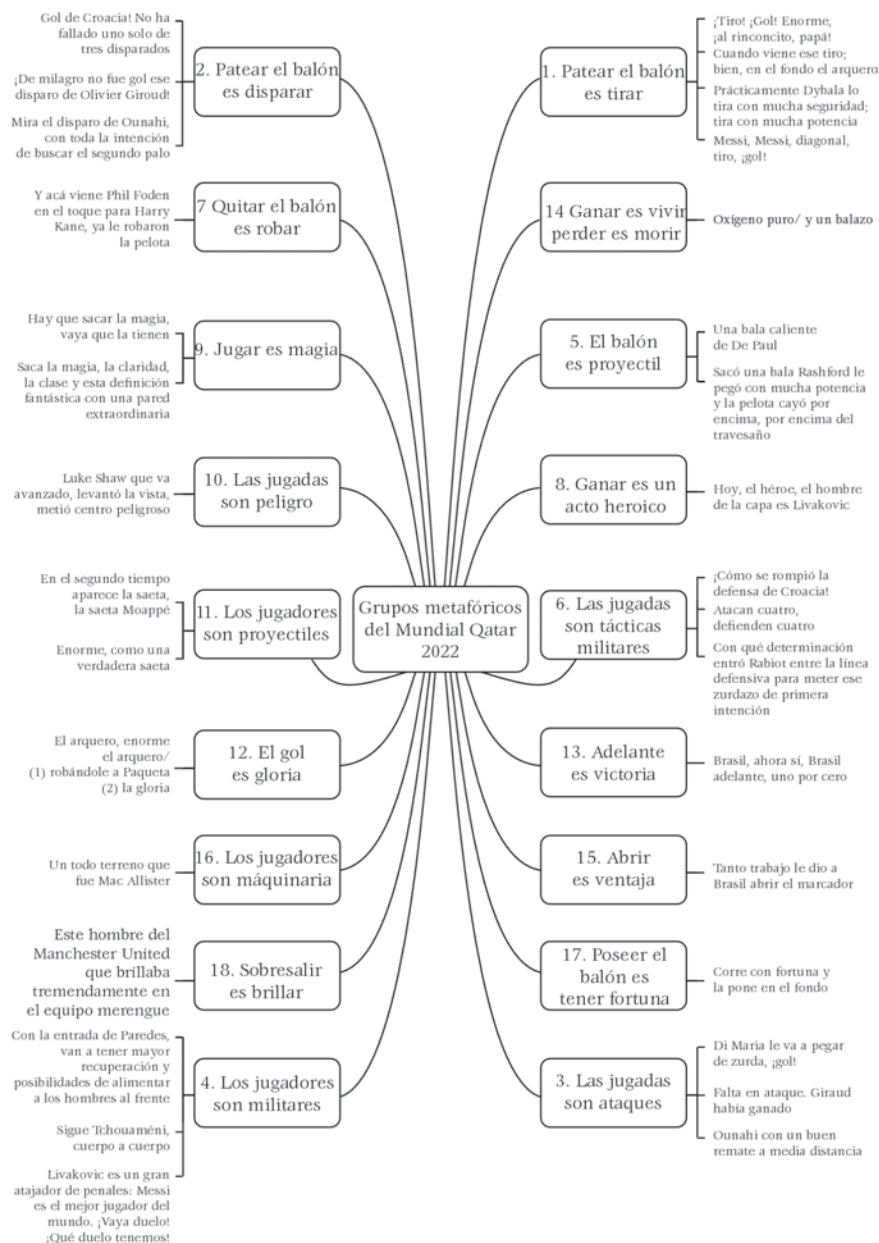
Grupos metafóricos del Mundial Qatar 2022

2. Patear el balón es disparar

Gol de Croacia! No ha fallado uno solo de tres disparados

¡De milagro no fue gol ese disparo de Olivier Giroud!

Mira el disparo de Ounahi, con toda la intención de buscar el segundo palo

1. Patear el balón es tirar

¡Tiro! ¡Gol! Enorme, ¡al rinconcito, papá! Cuando viene ese tiro; bien, en el fondo el arquero

Prácticamente Dybala lo tira con mucha seguridad; tira con mucha potencia

Messi, Messi, diagonal, tiro, ¡gol!

7 Quitar el balón es robar

Y acá viene Phil Foden en el toque para Harry Kane, ya le robaron la pelota

14 Ganar es vivir perder es morir

Oxígeno puro/ y un balazo

9. Jugar es magia

Hay que sacar la magia, vaya que la tienen

Saca la magia, la claridad, la clase y esta definición fantástica con una pared extraordinaria

5. El balón es proyectil

Una bala caliente de De Paul

Sacó una bala Rashford le pegó con mucha potencia y la pelota cayó por encima, por encima del travesaño

10. Las jugadas son peligro

Luke Shaw que va avanzado, levantó la vista, metió centro peligroso

8. Ganar es un acto heroico

Hoy, el héroe, el hombre de la capa es Livakovic

11. Los jugadores son proyectiles

En el segundo tiempo aparece la saeta, la saeta Moappé

Enorme, como una verdadera saeta

6. Las jugadas son tácticas militares

¡Cómo se rompió la defensa de Croacia!

Atacan cuatro, defienden cuatro

Con qué determinación entró Rabiot entre la línea defensiva para meter ese zurdazo de primera intención

12. El gol es gloria

El arquero, enorme el arquero/ (1) robándole a Paqueta (2) la gloria

13. Adelante es victoria

Brasil, ahora sí, Brasil adelante, uno por cero

16. Los jugadores son máquinaria

Un todo terreno que fue Mac Allister

15. Abrir es ventaja

Tanto trabajo le dio a Brasil abrir el marcador

18. Sobresalir es brillar

Este hombre del Manchester United que brillaba tremendamente en el equipo merengue

17. Poseer el balón es tener fortuna

Corre con fortuna y la pone en el fondo

4. Los jugadores son militares

Con la entrada de Paredes, van a tener mayor recuperación y posibilidades de alimentar a los hombres al frente

Sigue Tchouaméni, cuerpo a cuerpo

Livakovic es un gran atajador de penales: Messi es el mejor jugador del mundo. ¡Vaya duelo! ¡Qué duelo tenemos!

3. Las jugadas son ataques

Di Maria le va a pegar de zurda, ¡gol!

Falta en ataque. Giraud había ganado

Ounahi con un buen remate a media distancia